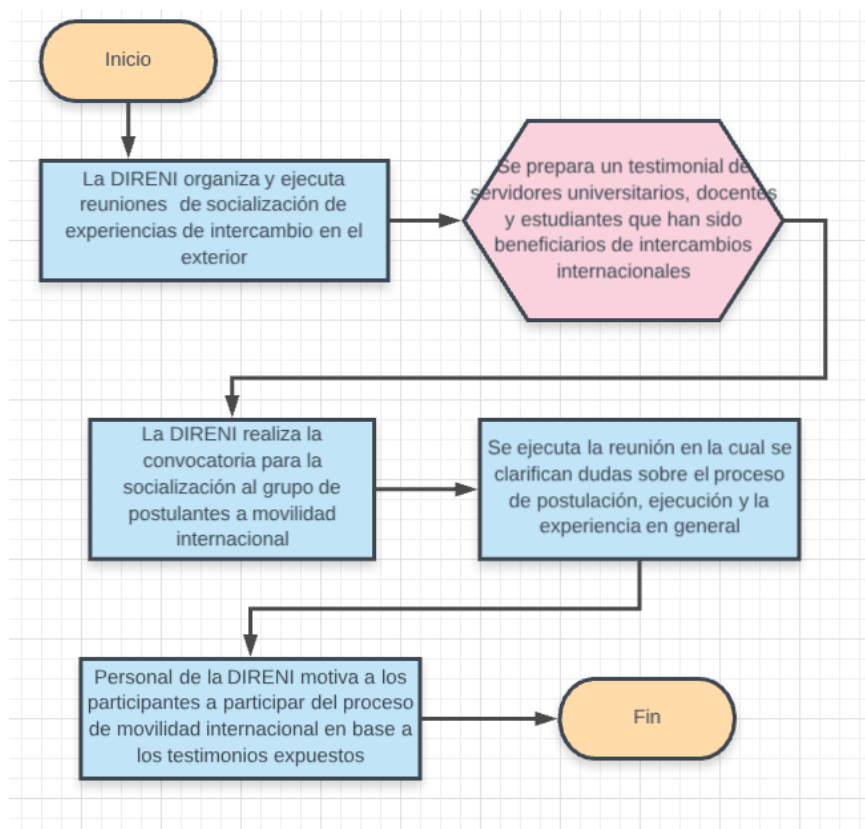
Inicio

La DIRENI organiza y ejecuta reuniones  de socialización de experiencias de intercambio en el exterior

Se prepara un testimonial de servidores universitarios, docentes y estudiantes que han sido beneficiarios de intercambios internacionales

La DIRENI realiza la convocatoria para la socialización al grupo de postulantes a movilidad internacional

Se ejecuta la reunión en la cual se clarifican dudas sobre el proceso de postulación, ejecución y la experiencia en general

Personal de la DIRENI motiva a los participantes a participar del proceso de movilidad internacional en base a los testimonios expuestos

Fin